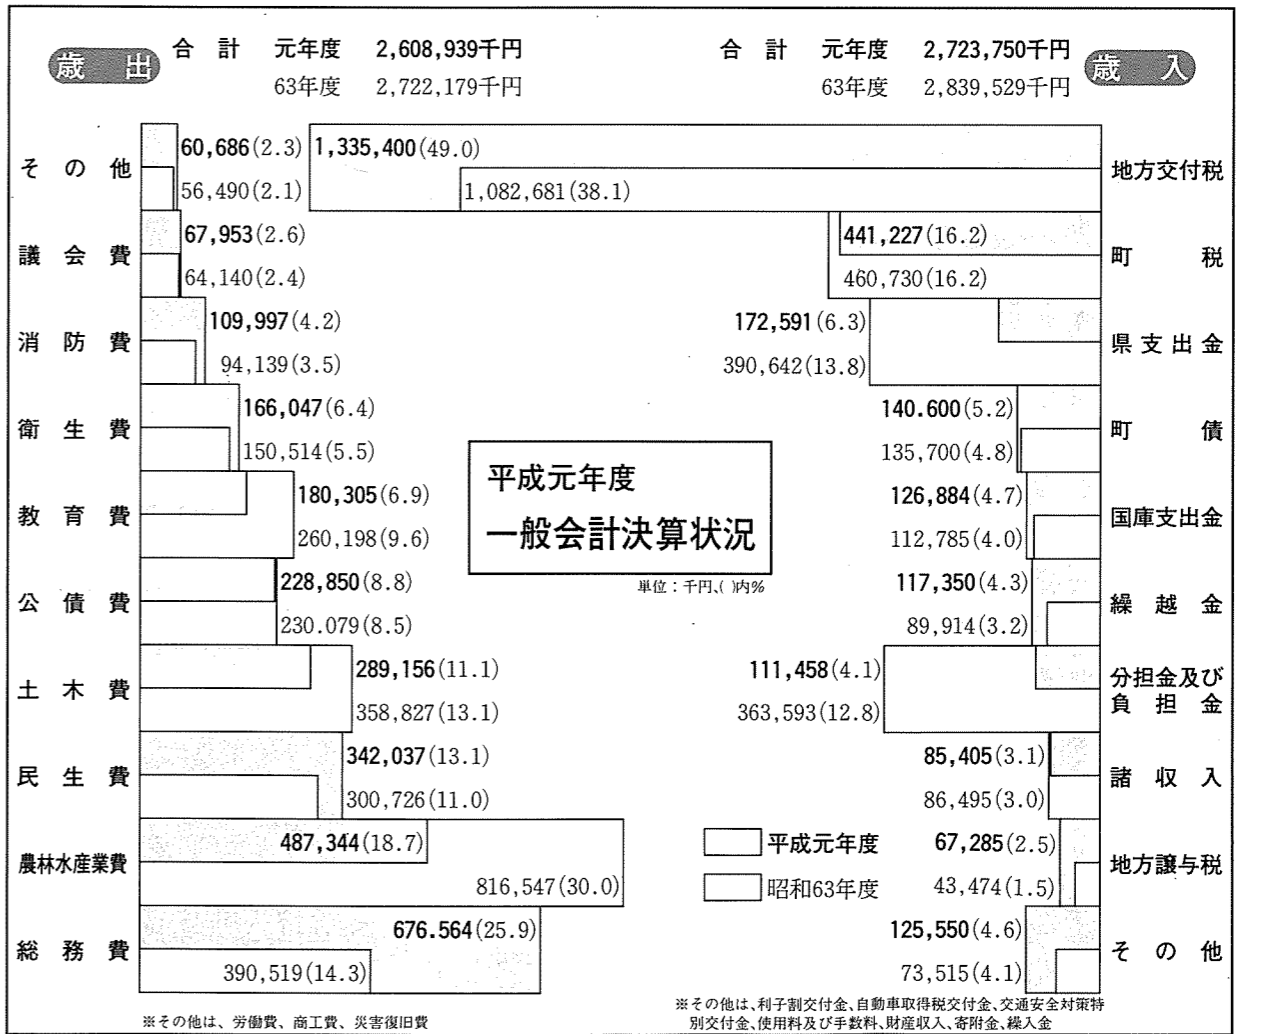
歳出 合計 元年度 2,608,939千円
63年度 2,722,179千円

合計 元年度 2,723,750千円 歳入
63年度 2,839,529千円

その他 60,686(2.3)
56,490(2.1)

議会費 67,953(2.6)
64,140(2.4)

消防費 109,997(4.2)
94,139(3.5)

衛生費 166,047(6.4)
150,514(5.5)

教育費 180,305(6.9)
260,198(9.6)

公債費 228,850(8.8)
230.079(8.5)

土木費 289,156(11.1)
358,827(13.1)

民生費 342,037(13.1)
300,726(11.0)

農林水産業費 487,344(18.7)
816,547(30.0)

総務費 676.564(25.9)
390,519(14.3)

地方交付税 1,335,400(49.0)
1,082,681(38.1)

町税 441,227(16.2)
460,730(16.2)

県支出金 172,591(6.3)
390,642(13.8)

町債 140.600(5.2)
135,700(4.8)

国庫支出金 126,884(4.7)
112,785(4.0)

繰越金 117,350(4.3)
89,914(3.2)

分担金及び負担金 111,458(4.1)
363,593(12.8)

諸収入 85,405(3.1)
86,495(3.0)

地方譲与税 67,285(2.5)
43,474(1.5)

その他 125,550(4.6)
73,515(4.1)

平成元年度
一般会計決算状況
単位：千円、( )内%

平成元年度
昭和63年度

※その他は、労働費、商工費、災害復旧費

※その他は、利子割交付金、自動車取得税交付金、交通安全対策特別交付金、使用料及び手数料、財産収入、寄附金、繰入金